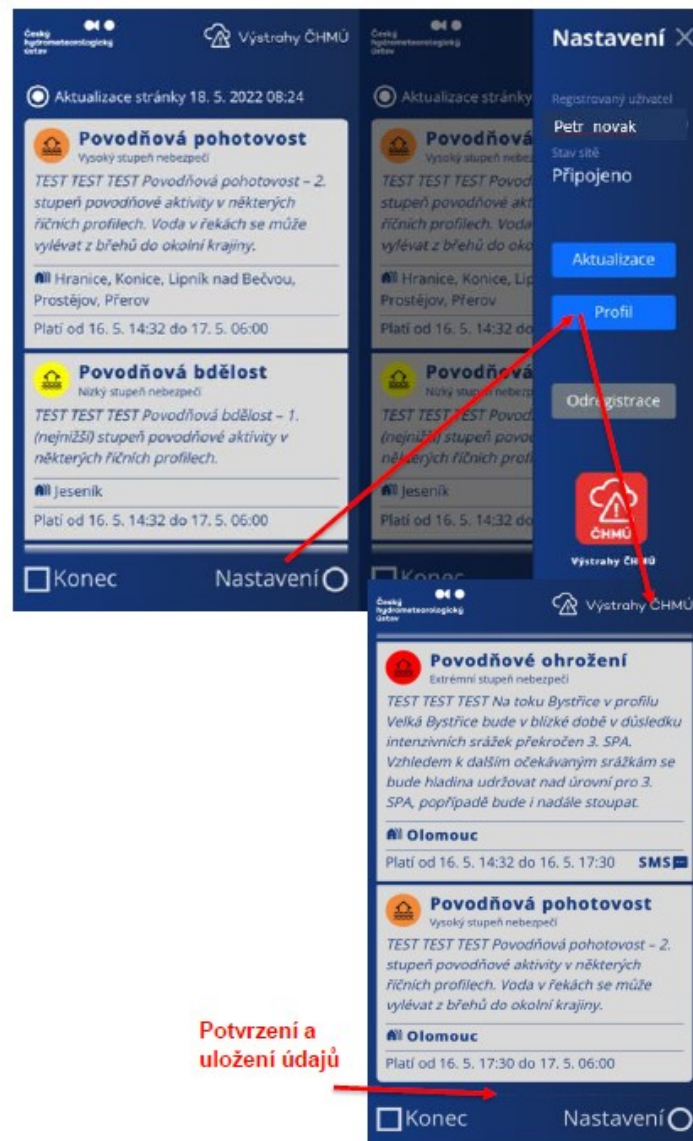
Český hydrometeorologický ústav

Výstrahy ČHMÚ

Aktualizace stránky 18. 5. 2022 08:24

Povodňová pohotovost
Vysoký stupeň nebezpečí
TEST TEST TEST Povodňová pohotovost – 2. stupeň povodňové aktivity v některých říčních profilech. Voda v řekách se může vylévat z břehů do okolní krajiny.
Hranice, Konice, Lipník nad Bečvou, Prostějov, Přerov
Platí od 16. 5. 14:32 do 17. 5. 06:00

Povodňová bdělost
Nízký stupeň nebezpečí
TEST TEST TEST Povodňová bdělost – 1. (nejnižší) stupeň povodňové aktivity v některých říčních profilech.
Jeseník
Platí od 16. 5. 14:32 do 17. 5. 06:00

Konec
Nastavení

Český hydrometeorologický ústav

Aktualizace stránky

Povodňová
Vysoký stupeň nebez
TEST TEST TEST Povod stupeň povodňové akt říčních profilech. Voda vylévat z břehů do oko
Hranice, Konice, Lip Prostějov, Přerov
Platí od 16. 5. 14:32 do

Povodňová
Nízký stupeň nebezpe
TEST TEST TEST Povod (nejnižší) stupeň povod některých říčních profil
Jeseník
Platí od 16. 5. 14:32 do

Konec

Nastavení ×
Registrovaný uživatel
Petr novak
Stav sítě
Připojeno
Aktualizace
Profil
Odregistrace
ČHMÚ
Výstrahy ČHMÚ

Český hydrometeorologický ústav

Výstrahy ČHMÚ

Povodňové ohrožení
Extrémní stupeň nebezpečí
TEST TEST TEST Na toku Bystřice v profilu Velká Bystřice bude v blízké době v důsledku intenzivních srážek překročen 3. SPA. Vzhledem k dalším očekávaným srážkám se bude hladina udržovat nad úrovní pro 3. SPA, popřípadě bude i nadále stoupat.
Olomouc
Platí od 16. 5. 14:32 do 16. 5. 17:30 SMS

Povodňová pohotovost
Vysoký stupeň nebezpečí
TEST TEST TEST Povodňová pohotovost – 2. stupeň povodňové aktivity v některých říčních profilech. Voda v řekách se může vylévat z břehů do okolní krajiny.
Olomouc
Platí od 16. 5. 17:30 do 17. 5. 06:00

Potvrzení a uložení údajů

Konec
Nastavení